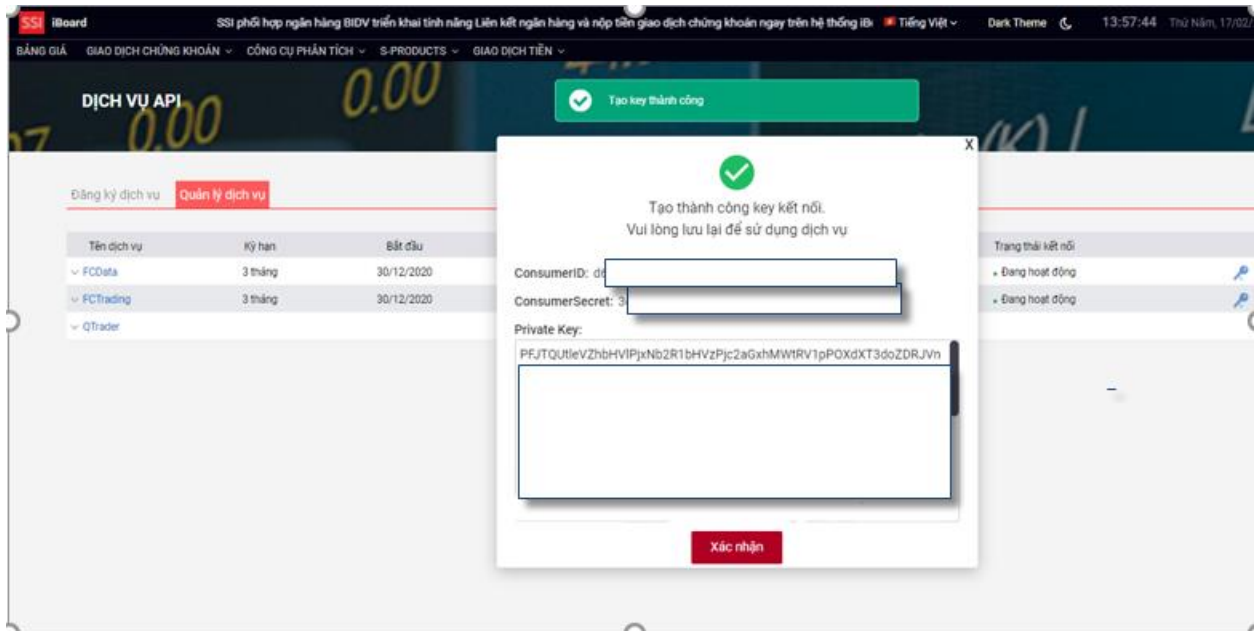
SSI iBoard SSI phối hợp ngân hàng BIDV triển khai tính năng Liên kết ngân hàng và nộp tiền giao dịch chứng khoán ngay trên hệ thống iB Tiếng Việt Dark Theme 13:57:44 Thứ Năm, 17/02/

BẢNG GIÁ GIAO DỊCH CHỨNG KHOÁN CÔNG CỤ PHÂN TÍCH S-PRODUCTS GIAO DỊCH TIỀN

DỊCH VỤ API

Tạo key thành công

Đăng ký dịch vụ Quản lý dịch vụ

| Tên dịch vụ | Kỳ hạn | Bắt đầu | Trạng thái kết nối |
|---|---|---|---|
| FCData | 3 tháng | 30/12/2020 | Đang hoạt động |
| FCTrading | 3 tháng | 30/12/2020 | Đang hoạt động |
| QTrader | | | |

X

Tạo thành công key kết nối.
Vui lòng lưu lại để sử dụng dịch vụ

ConsumerID: d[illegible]

ConsumerSecret: 3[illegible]

Private Key:

PFJTQUtleVZhbHVlPjxNb2R1bHVzPjc2aGxhMWtRV1pPOXdXT3doZDRJVn

Xác nhận